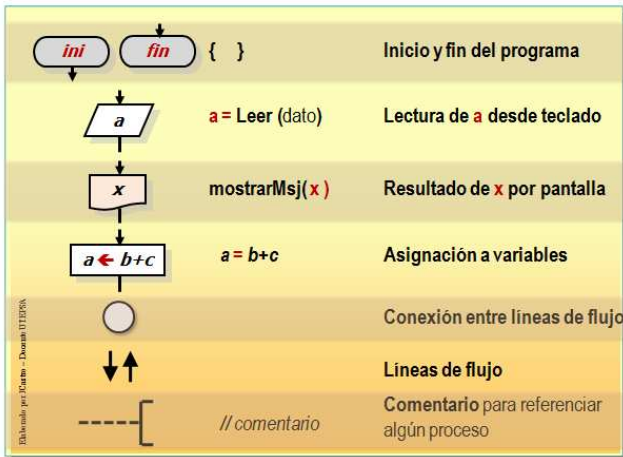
ini fin { } Inicio y fin del programa

a a = Leer (dato) Lectura de a desde teclado

x mostrarMsj( x ) Resultado de x por pantalla

a ← b+c a = b+c Asignación a variables

Conexión entre líneas de flujo

Líneas de flujo

// comentario Comentario para referenciar algún proceso

Elaborado por: JCastro – Docente UTEPSA